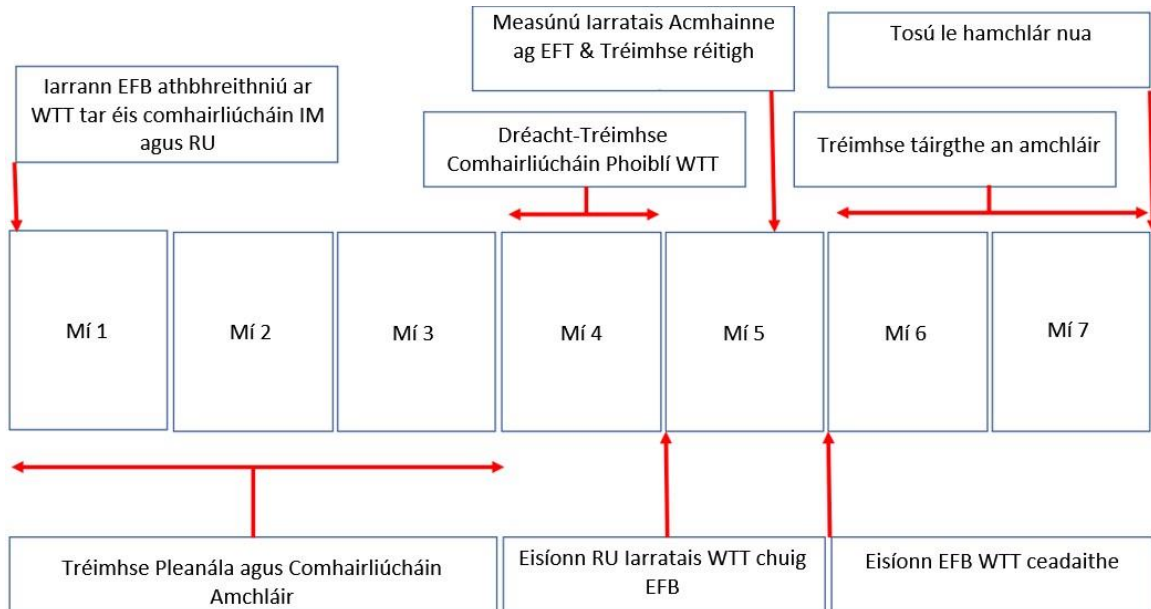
Measúnú Iarratais Acmhainne ag EFT & Tréimhse réitigh

Tosú le hamchlár nua

Iarrann EFB athbhreithniú ar WTT tar éis comhairliúcháin IM agus RU

Dréacht-Tréimhse Comhairliúcháin Phoiblí WTT

Tréimhse táirgthe an amchláir

Mí 1

Mí 2

Mí 3

Mí 4

Mí 5

Mí 6

Mí 7

Tréimhse Pleanála agus Comhairliúcháin Amchláir

Eisíonn RU Iarratais WTT chuig EFB

Eisíonn EFB WTT ceadaithe